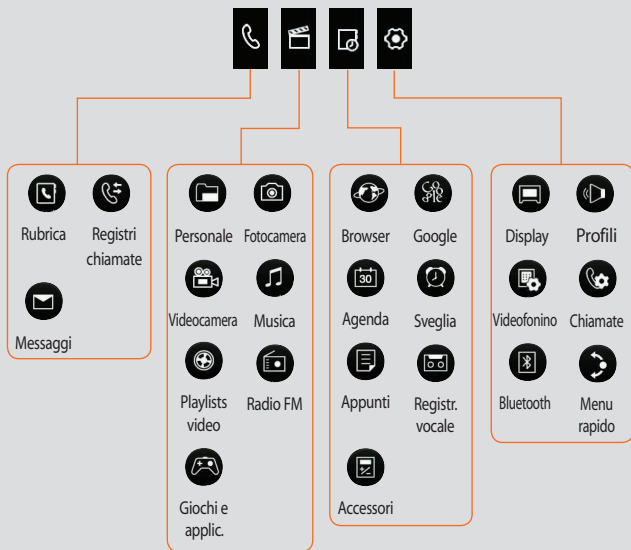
Rubrica
Registri chiamate
Messaggi

Personale
Fotocamera
Videocamera
Musica
Playlists video
Radio FM
Giochi e applic.

Browser
Google
Agenda
Sveglia
Appunti
Registr. vocale
Accessori

Display
Profili
Videofonino
Chiamate
Bluetooth
Menu rapido